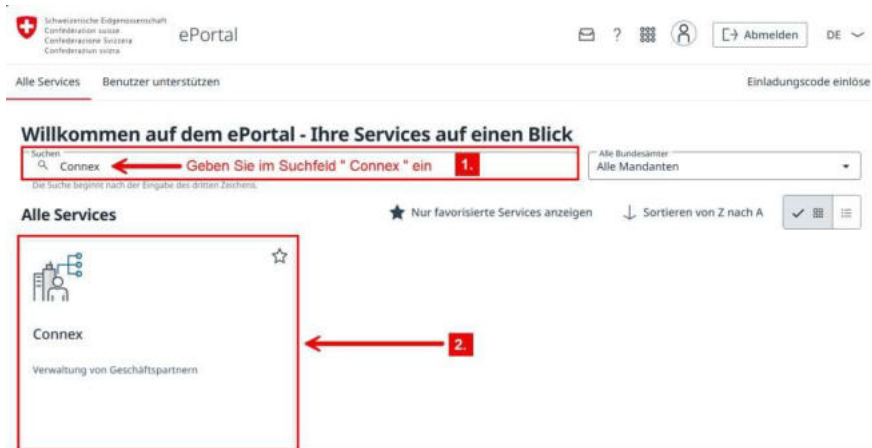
Schweizerische Eidgenossenschaft
Confédération suisse
Confederazione Svizzera
Confederaziun svizra

ePortal

? [→ Abmelden DE

Alle Services Benutzer unterstützen

Einladungscode einlöse

Willkommen auf dem ePortal - Ihre Services auf einen Blick

Suchen
Connex

Geben Sie im Suchfeld " Connex " ein

1.

Die Suche beginnt nach der Eingabe des dritten Zeichens.

Alle Bundesämter
Alle Mandanten

Alle Services

Nur favorisierte Services anzeigen

Sortieren von Z nach A

Connex

Verwaltung von Geschäftspartnern

2.